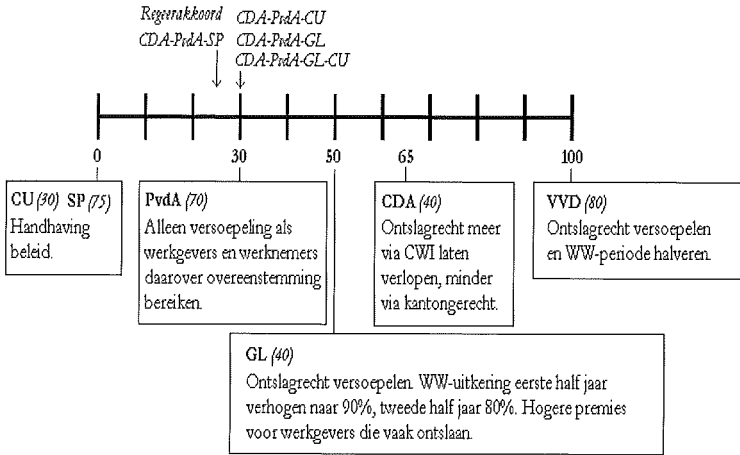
Regeerakkoord CDA-PvdA-SP

CDA-PvdA-CU
CDA-PvdA-GL
CDA-PvdA-GL-CU

0 30 50 65 100

CU *(30)* SP *(75)*
Handhaving beleid.

PvdA *(70)*
Alleen versoepeling als werkgevers en werknemers daarover overeenstemming bereiken.

CDA *(40)*
Ontslagrecht meer via CWI laten verlopen, minder via kantongerecht.

VVD *(80)*
Ontslagrecht versoepelen en WW-periode halveren.

GL *(40)*
Ontslagrecht versoepelen. WW-uitkering eerste half jaar verhogen naar 90%, tweede half jaar 80%. Hogere premies voor werkgevers die vaak ontslaan.